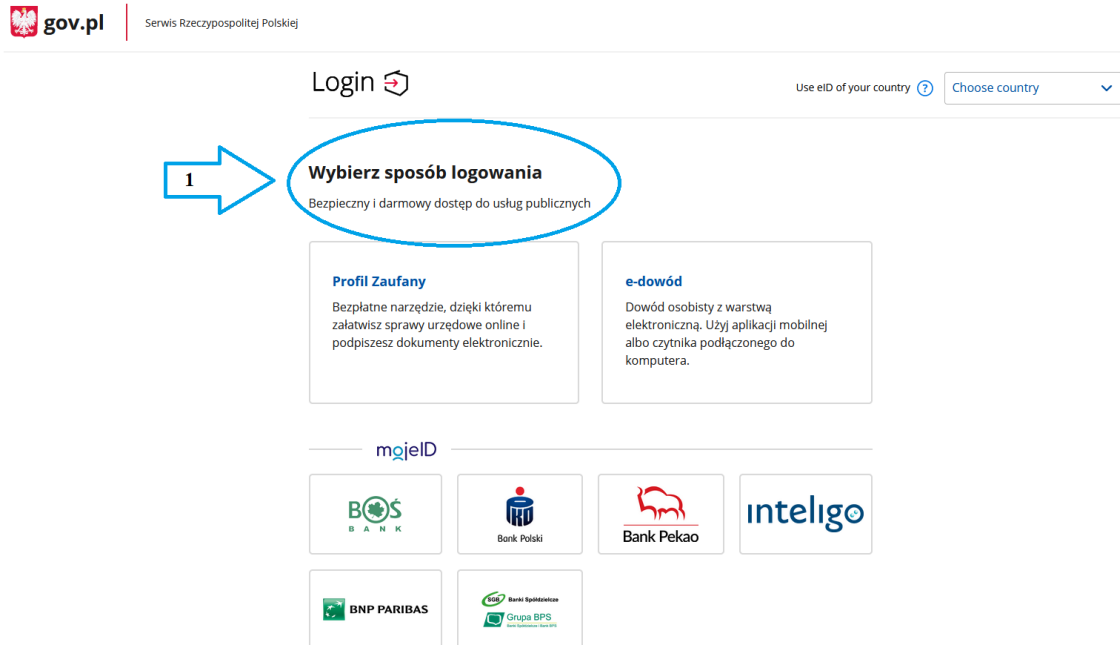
gov.pl Serwis Rzeczypospolitej Polskiej

Login

Use eID of your country ? Choose country

1

Wybierz sposób logowania

Bezpieczny i darmowy dostęp do usług publicznych

Profil Zaufany

Bezpłatne narzędzie, dzięki któremu załatwisz sprawy urzędowe online i podpiszesz dokumenty elektroniczne.

e-dowód

Dowód osobisty z warstwą elektroniczną. Użyj aplikacji mobilnej albo czytnika podłączonego do komputera.

mojeID

BOŚ BANK

Bank Polski

Bank Pekao

inteligo

BNP PARIBAS

SGB Banki Spółdzielcze

Grupa BPS

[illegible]